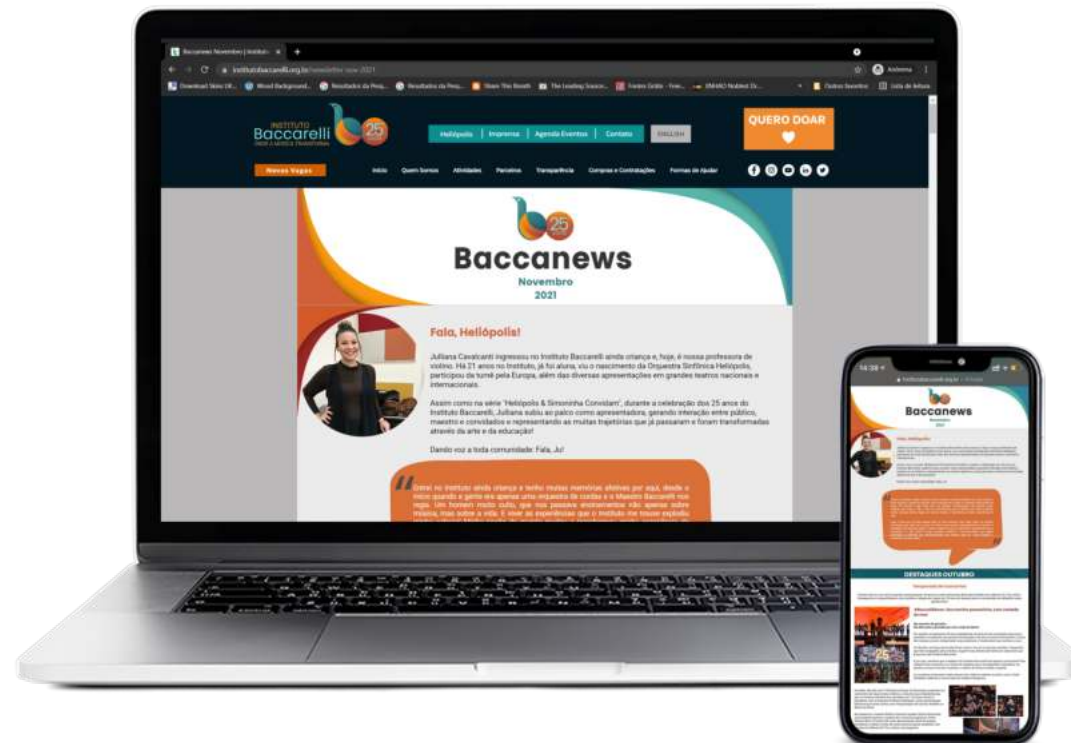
Baccanews Novembro | Institu... ×

institutobaccarelli.org.br/newsletter-nov-2021

Download Skins Of... Wood Background... Resultados da Pesq... Resultados da Pesq... Share This Month The Leading Source... Fontes Grátis - Free... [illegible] Outros favoritos Lista de leitura

INSTITUTO Baccarelli 25

Heliópolis | Imprensa | Agenda Eventos | Contato | ENGLISH

QUERO DOAR

Novas Vagas

Início Quem Somos Atividades Parceiros Transparência Compras e Contratações Formas de Ajudar

Baccanews

Novembro 2021

Fala, Heliópolis!

Juliana Cavalcanti ingressou no Instituto Baccarelli ainda criança e, hoje, é nossa professora de violino. Há 21 anos no Instituto, já foi aluna, viu o nascimento da Orquestra Sinfônica Heliópolis, participou da turnê pela Europa, além das diversas apresentações em grandes teatros nacionais e internacionais.

Assim como na série 'Heliópolis & Simoninha Convidam', durante a celebração dos 25 anos do Instituto Baccarelli, Juliana subiu ao palco como apresentadora, gerando interação entre público, maestro e convidados e representando as muitas trajetórias que já passaram e foram transformadas através da arte e da educação!

Dando voz a toda comunidade: Fala, Ju!

"Entrei no Instituto ainda criança e tenho muitas memórias afetivas por aqui, desde o início quando a gente era apenas uma orquestra de cordas e o Maestro Baccarelli nos regia. Um homem muito culto, que nos passava ensinamentos não apenas sobre música, mas sobre a vida. E viver as experiências que o Instituto me trouxe explodiu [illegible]

14:38

institutobaccarelli.org.br

Baccanews

Novembro 2021

Fala, Heliópolis!

DESTAQUES OUTUBRO

25